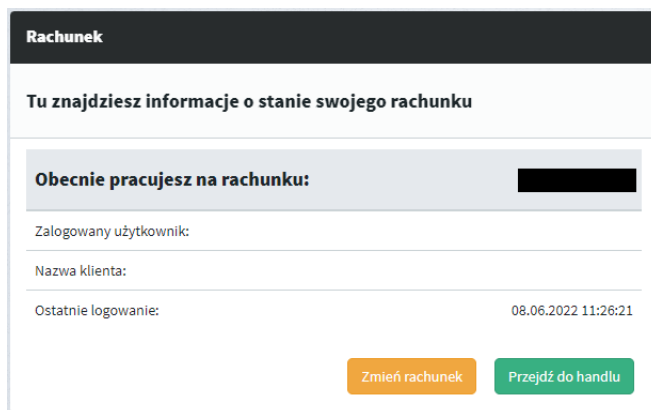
Rachunek

Tu znajdziesz informacje o stanie swojego rachunku

Obecnie pracujesz na rachunku:

Zalogowany użytkownik:

Nazwa klienta:

Ostatnie logowanie: 08.06.2022 11:26:21

Zmień rachunek

Przejdź do handlu